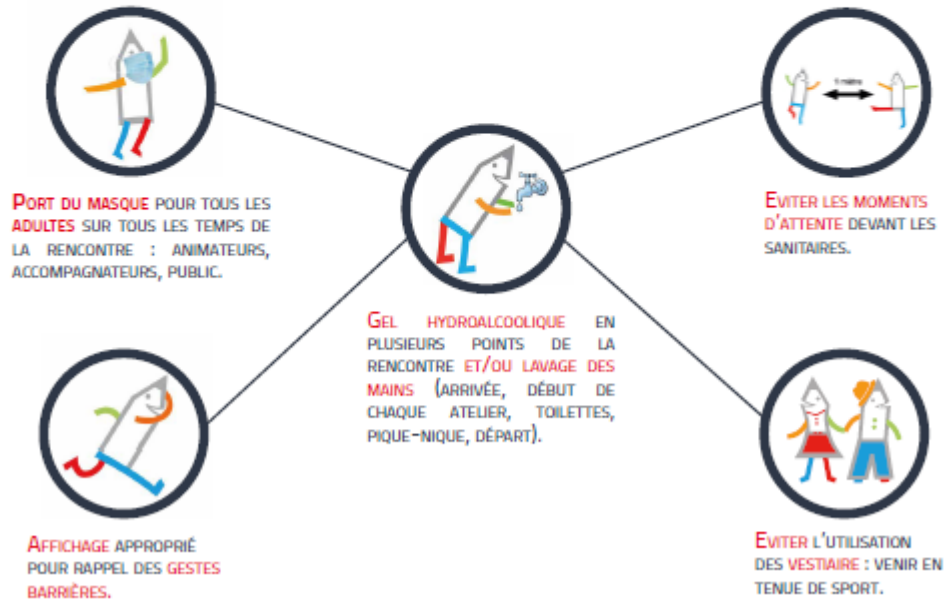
Port du masque pour tous les adultes sur tous les temps de la rencontre : animateurs, accompagnateurs, public.

Eviter les moments d'attente devant les sanitaires.

1 mètre

Gel hydroalcoolique en plusieurs points de la rencontre et/ou lavage des mains (arrivée, début de chaque atelier, toilettes, pique-nique, départ).

Affichage approprié pour rappel des gestes barrières.

Eviter l'utilisation des vestiaire : venir en tenue de sport.